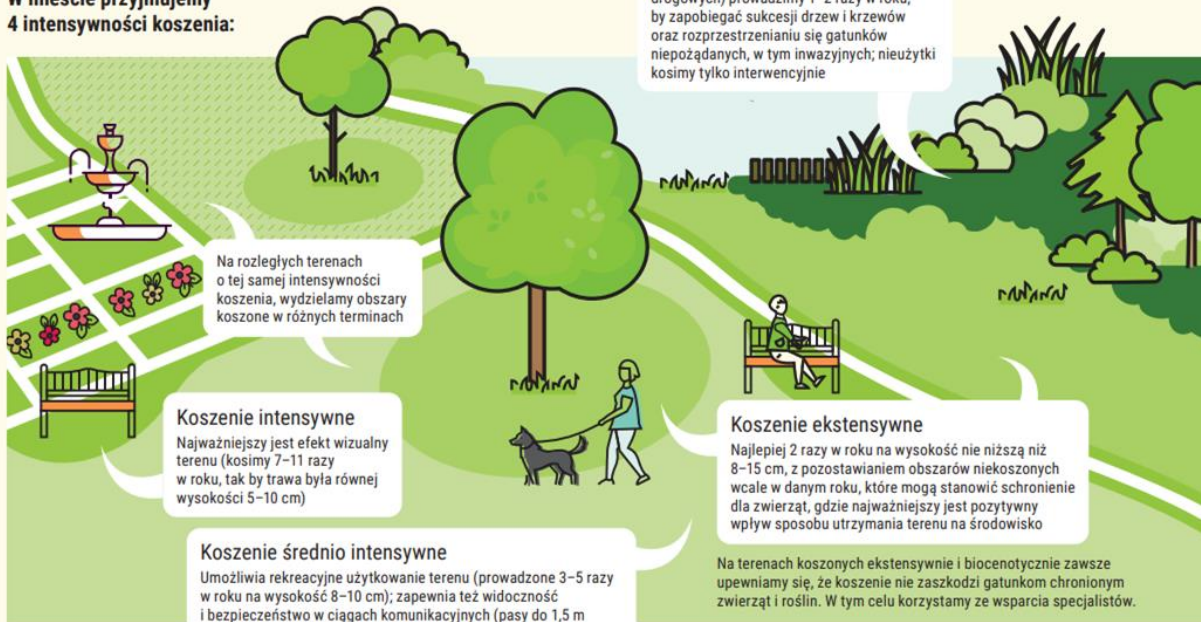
W mieście przyjmujemy
4 intensywności koszenia:

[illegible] drogowych) prowadzimy 1–2 razy w roku, by zapobiegać sukcesji drzew i krzewów oraz rozprzestrzenianiu się gatunków niepożądanych, w tym inwazyjnych; nieużytki kosimy tylko interwencyjnie

Na rozległych terenach o tej samej intensywności koszenia, wydzielamy obszary koszone w różnych terminach

Koszenie intensywne
Najważniejszy jest efekt wizualny terenu (kosimy 7–11 razy w roku, tak by trawa była równej wysokości 5–10 cm)

Koszenie ekstensywne
Najlepiej 2 razy w roku na wysokość nie niższą niż 8–15 cm, z pozostawianiem obszarów niekoszonych wcale w danym roku, które mogą stanowić schronienie dla zwierząt, gdzie najważniejszy jest pozytywny wpływ sposobu utrzymania terenu na środowisko

Koszenie średnio intensywne
Umożliwia rekreacyjne użytkowanie terenu (prowadzone 3–5 razy w roku na wysokość 8–10 cm); zapewnia też widoczność i bezpieczeństwo w ciągach komunikacyjnych (pasy do 1,5 m

Na terenach koszonych ekstensywnie i biocenotycznie zawsze upewniamy się, że koszenie nie zaszkodzi gatunkom chronionym zwierząt i roślin. W tym celu korzystamy ze wsparcia specjalistów.